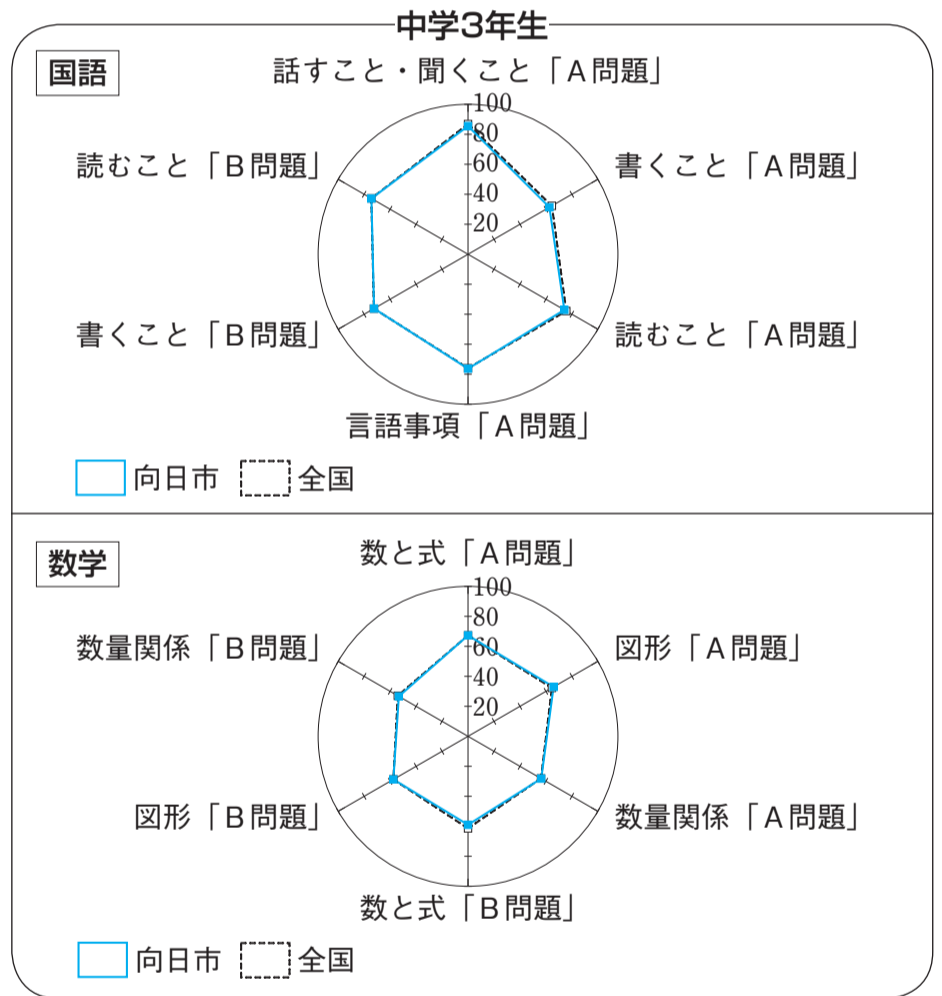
中学3年生

国語

話すこと・聞くこと「A問題」

100
80
60
40
20

読むこと「B問題」

書くこと「A問題」

書くこと「B問題」

読むこと「A問題」

言語事項「A問題」

向日市　全国

数学

数と式「A問題」

100
80
60
40
20

数量関係「B問題」

図形「A問題」

図形「B問題」

数量関係「A問題」

数と式「B問題」

向日市　全国